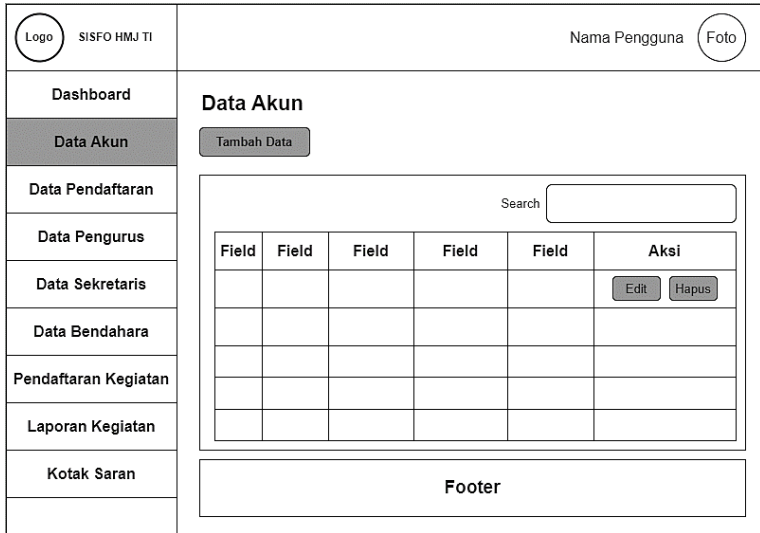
Logo SISFO HMJ TI

Nama Pengguna Foto

Dashboard
Data Akun
Data Pendaftaran
Data Pengurus
Data Sekretaris
Data Bendahara
Pendaftaran Kegiatan
Laporan Kegiatan
Kotak Saran

Data Akun

Tambah Data

Search

| Field | Field | Field | Field | Field | Aksi |
|---|---|---|---|---|---|
| | | | | | Edit Hapus |
| | | | | | |
| | | | | | |
| | | | | | |
| | | | | | |

Footer